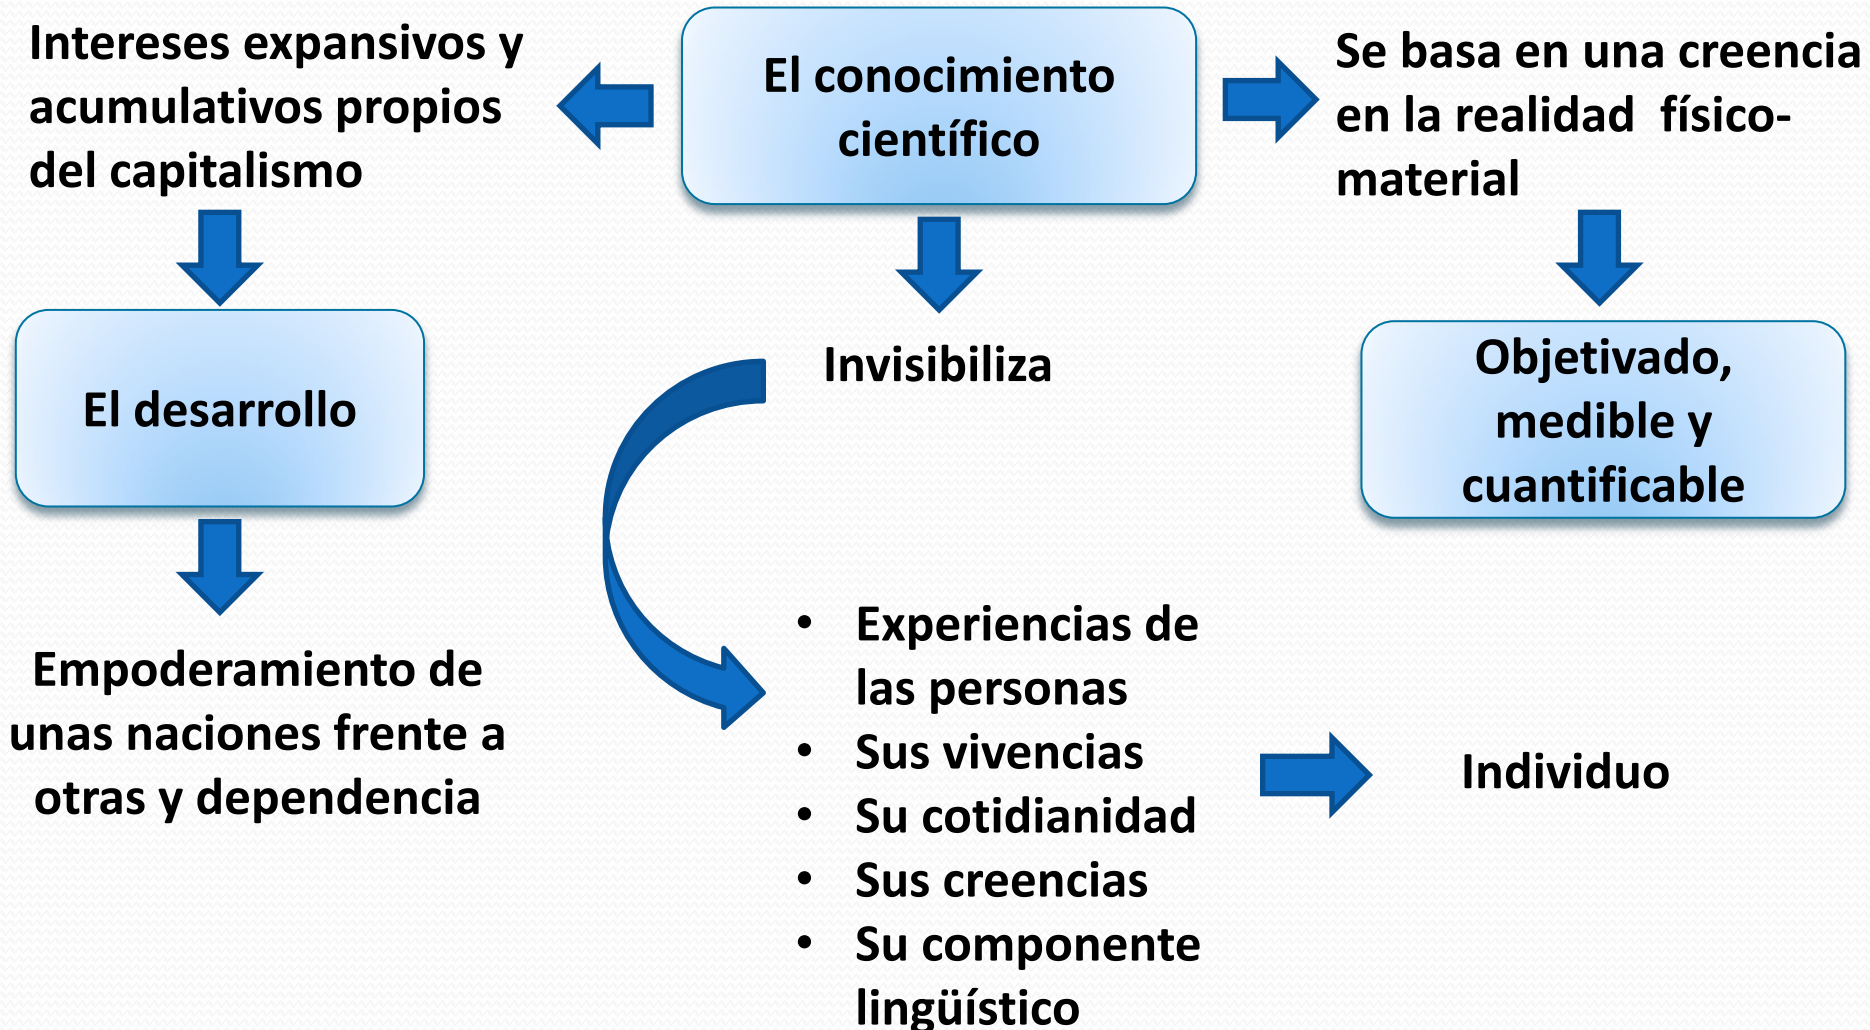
El conocimiento científico

Intereses expansivos y acumulativos propios del capitalismo

El desarrollo

Empoderamiento de unas naciones frente a otras y dependencia

Invisibiliza

- Experiencias de las personas
- Sus vivencias
- Su cotidianidad
- Sus creencias
- Su componente lingüístico

Individuo

Se basa en una creencia en la realidad físico-material

Objetivado, medible y cuantificable